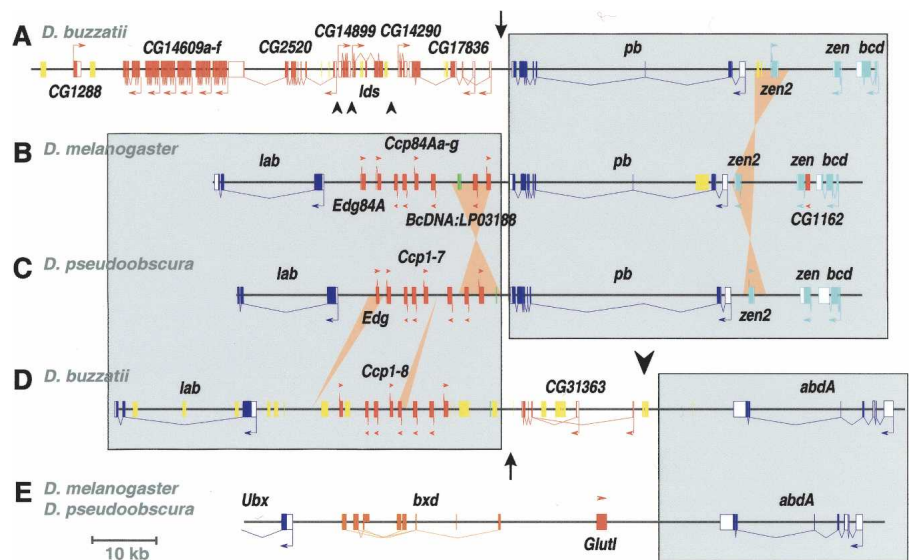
A D. buzzatii
CG14609a-f
CG2520
CG14899
CG14290
CG17836
CG1288
lds
pb
zen
bcd
zen2

B D. melanogaster
lab
Ccp84Aa-g
Edg84A
BcDNA:LP03188
pb
zen2
zen
bcd
CG1162

C D. pseudoobscura
lab
Ccp1-7
Edg
pb
zen
bcd
zen2

D D. buzzatii
lab
Ccp1-8
CG31363
abdA

E D. melanogaster
D. pseudoobscura
Ubx
bxd
Glutl
abdA
10 kb